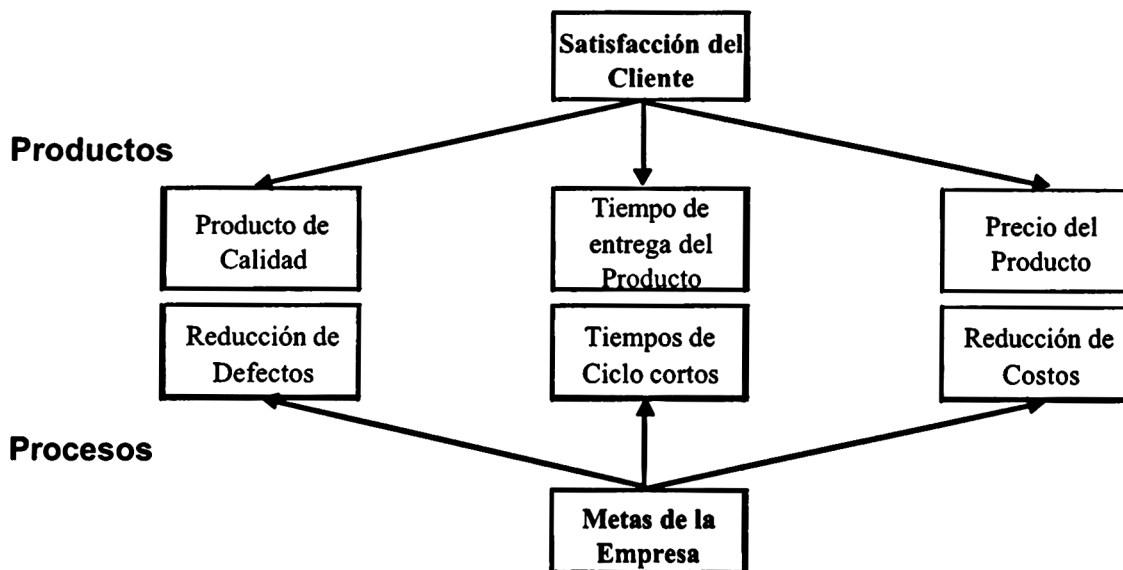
Satisfacción del Cliente

Productos

Producto de Calidad

Tiempo de entrega del Producto

Precio del Producto

Reducción de Defectos

Tiempos de Ciclo cortos

Reducción de Costos

Procesos

Metas de la Empresa